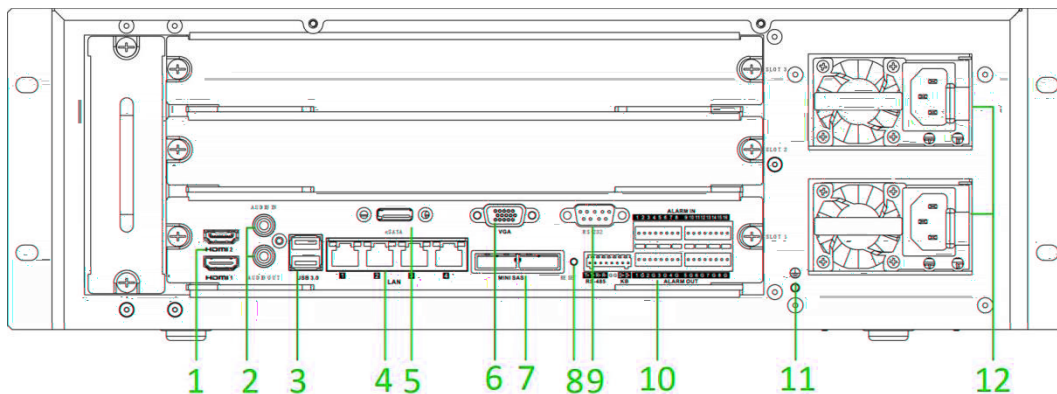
SLOT 3
SLOT 2
SLOT 1
AUDIO IN
AUDIO OUT
HDMI 2
HDMI 1
USB 3.0
eSATA
LAN
1
2
3
4
VGA
MINI SAS
RS232
RS-485
KB
ALARM IN
1 2 3 4 5 6 7 8 9 10 11 12 13 14 15 16
ALARM OUT
1 2 3 4 5 6 7 8
1
2
3
4
5
6
7
8
9
10
11
12